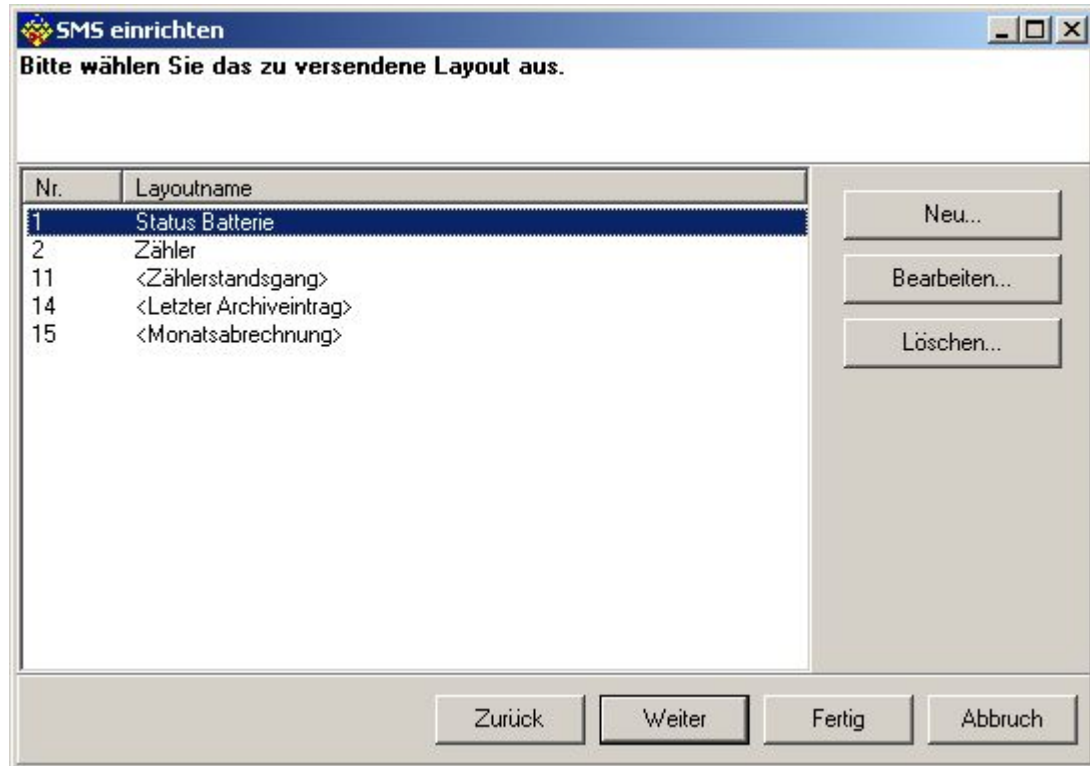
SMS einrichten

Bitte wählen Sie das zu versendene Layout aus.

| Nr. | Layoutname |
|---|---|
| 1 | Status Batterie |
| 2 | Zähler |
| 11 | <Zählerstandsgang> |
| 14 | <Letzter Archiveintrag> |
| 15 | <Monatsabrechnung> |

Neu...

Bearbeiten...

Löschen...

Zurück

Weiter

Fertig

Abbruch